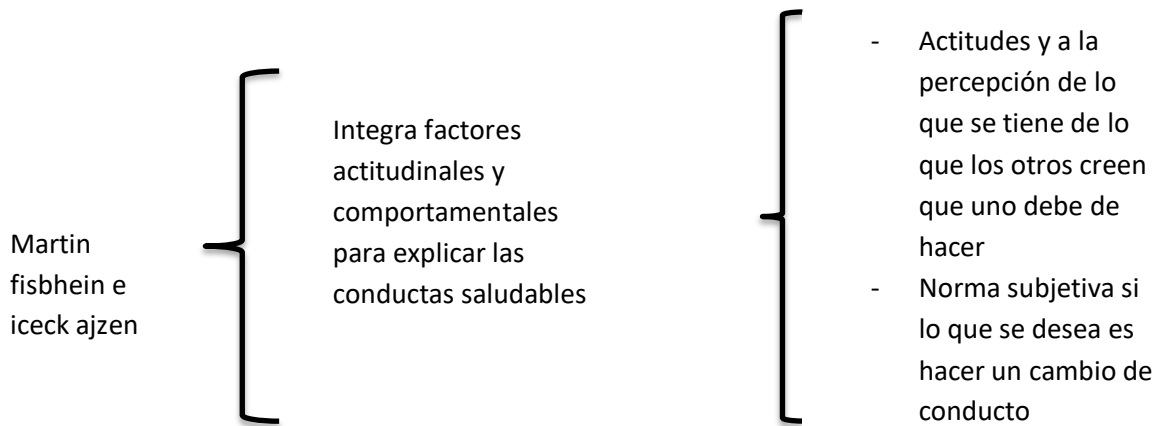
Martin fisbhein e iceck ajzen

Integra factores actitudinales y comportamentales para explicar las conductas saludables

- Actitudes y a la percepción de lo que se tiene de lo que los otros creen que uno debe de hacer
- Norma subjetiva si lo que se desea es hacer un cambio de conducto